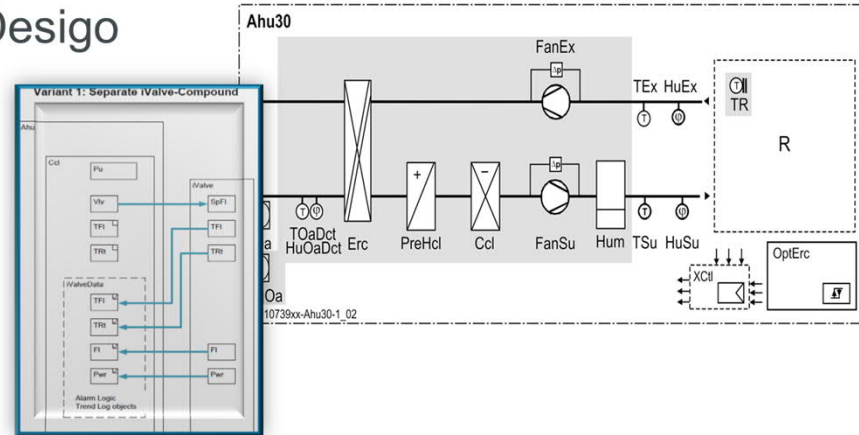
Desigo

Ahu30

Variant 1: Separate iValve-Compound

Ahu

Ccl

Pu

Vlv

TFl

TRt

iValve

SpFl

TFl

TRt

iValveData

TFl

TRt

Fl

Pwr

Fl

Pwr

Alarm Logic
Trend Log objects

FanEx

Δp

TEx HuEx

T φ

TR

R

Δp

T φ

TOaDct HuOaDct

Erc

PreHcl

Ccl

FanSu

Hum

TSu HuSu

T φ

a

Oa

10739xx-Ahu30-1_02

XCtl

OptErc